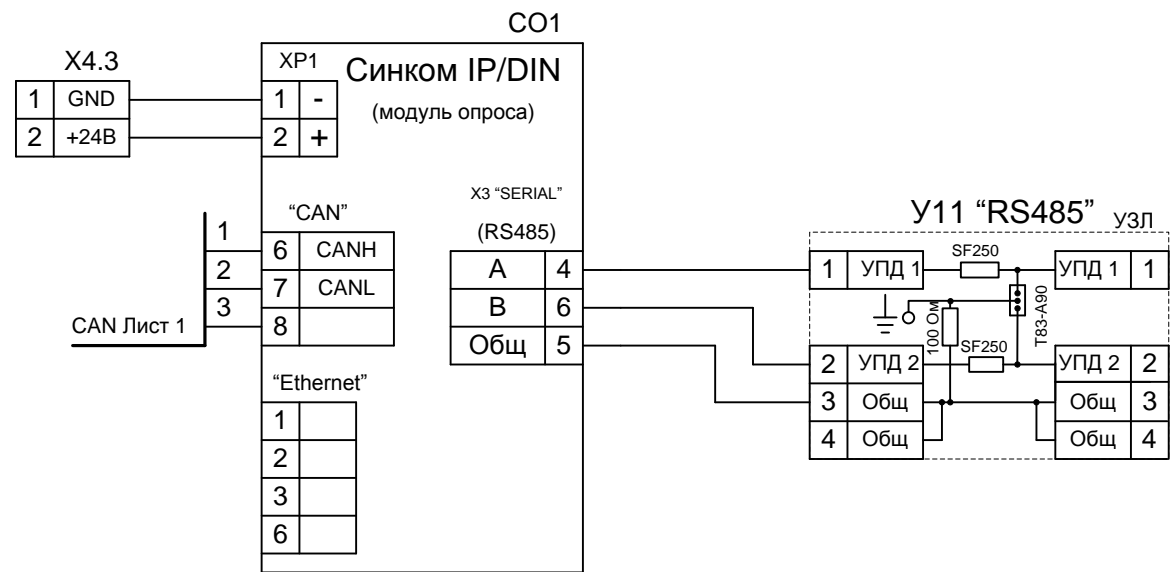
CO1

X4.3

| 1 | GND |
|---|---|
| 2 | +24В |

XP1

Синком IP/DIN

(модуль опроса)

| 1 | - |
|---|---|
| 2 | + |

"CAN"

1
2
3

| 6 | CANH |
|---|---|
| 7 | CANL |
| 8 | |

CAN Лист 1

"Ethernet"

| 1 |
|---|
| 2 |
| 3 |
| 6 |

X3 "SERIAL"

(RS485)

| A | 4 |
|---|---|
| B | 6 |
| Общ | 5 |

У11 "RS485" УЗЛ

| 1 | УПД 1 |
|---|---|
| 2 | УПД 2 |
| 3 | Общ |
| 4 | Общ |

SF250

SF250

100 Ом

T83-A90

| УПД 1 | 1 |
|---|---|
| УПД 2 | 2 |
| Общ | 3 |
| Общ | 4 |